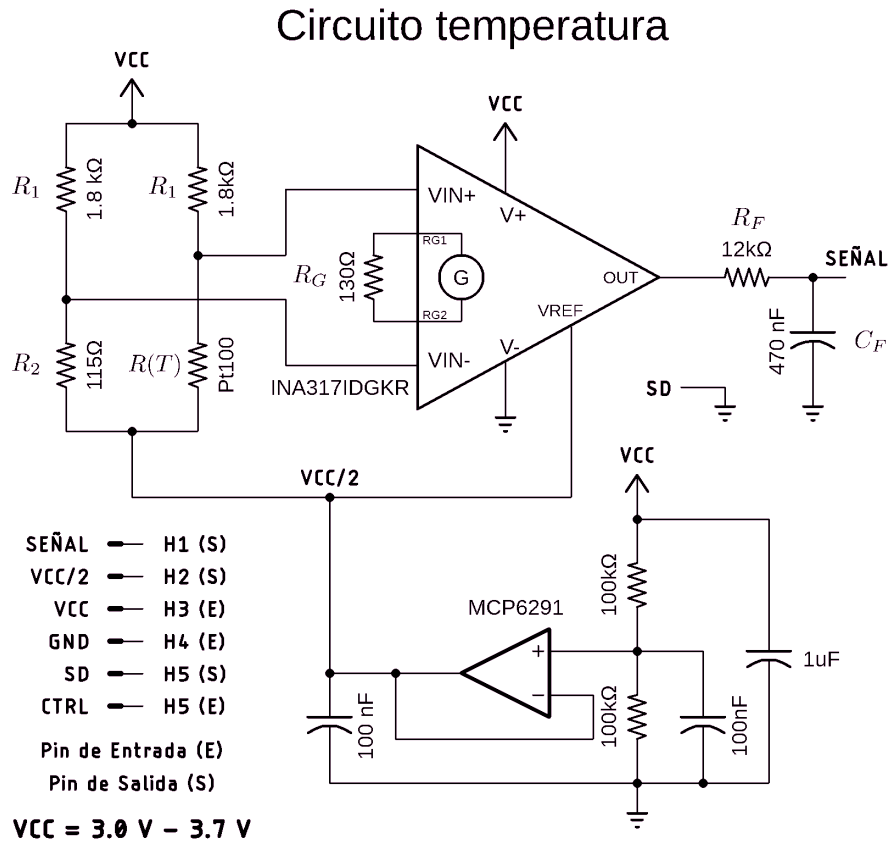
Circuito temperatura

VCC

$R_1$ 1.8 kΩ

$R_1$ 1.8kΩ

VCC

VIN+

V+

$R_G$ 130Ω

RG1

G

RG2

OUT

$R_F$ 12kΩ

SEÑAL

470 nF

$C_F$

VREF

$R_2$ 115Ω

$R(T)$ Pt100

VIN-

V-

INA317IDGKR

SD

VCC/2

VCC

SEÑAL — H1 (S)
VCC/2 — H2 (S)
VCC — H3 (E)
GND — H4 (E)
SD — H5 (S)
CTRL — H5 (E)

100kΩ

MCP6291

1uF

+

−

100 nF

100kΩ

100nF

Pin de Entrada (E)
Pin de Salida (S)

VCC = 3.0 V − 3.7 V